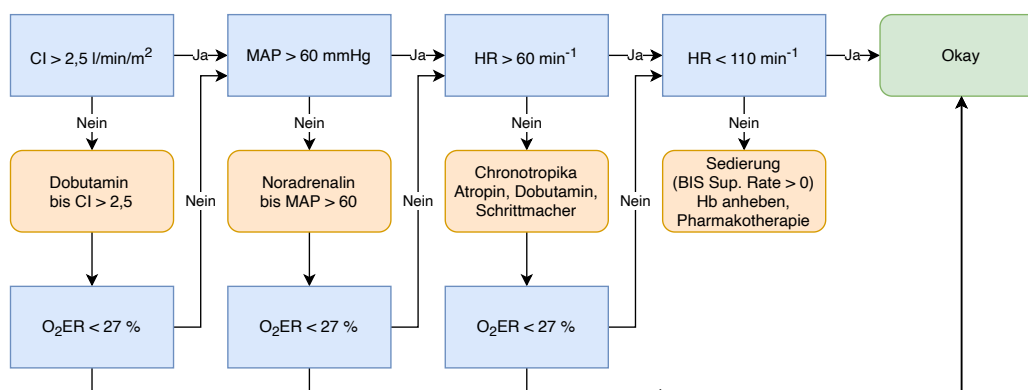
CI > 2,5 l/min/m$^2$

Ja

MAP > 60 mmHg

Ja

HR > 60 min$^{-1}$

Ja

HR < 110 min$^{-1}$

Ja

Okay

Nein

Dobutamin bis CI > 2,5

Nein

Nein

Noradrenalin bis MAP > 60

Nein

Nein

Chronotropika Atropin, Dobutamin, Schrittmacher

Nein

Nein

Sedierung (BIS Sup. Rate > 0) Hb anheben, Pharmakotherapie

$O_2$ER < 27 %

$O_2$ER < 27 %

$O_2$ER < 27 %